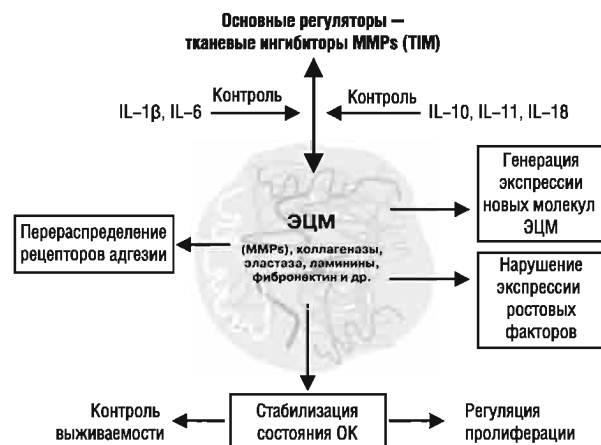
Основные регуляторы – тканевые ингибиторы MMPs (TIM)

Контроль

IL-1β, IL-6

Контроль

IL-10, IL-11, IL-18

Генерация экспрессии новых молекул ЭЦМ

Перераспределение рецепторов адгезии

ЭЦМ

(MMPs), коллагеназы, эластаза, ламинины, фибронектин и др.

Нарушение экспрессии ростовых факторов

Контроль выживаемости

Стабилизация состояния ОК

Регуляция пролиферации